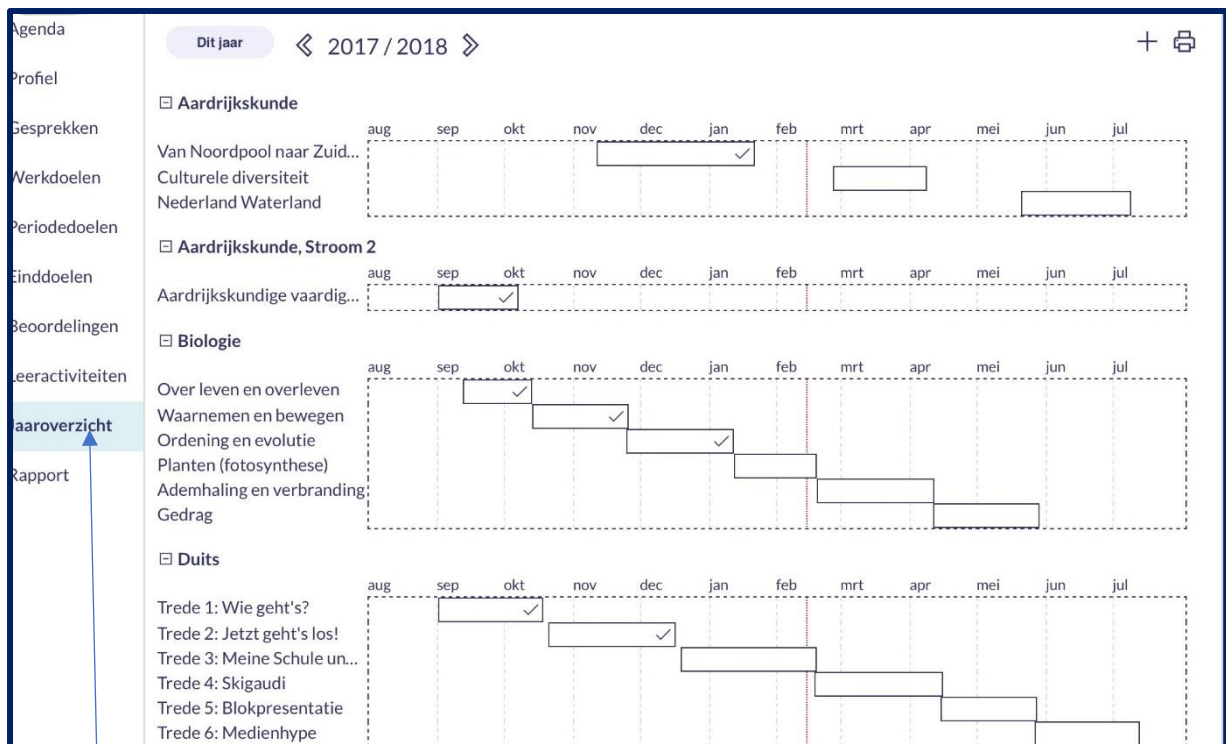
Agenda
Profiel
Gesprekken
Werkdoelen
Periodedoelen
Einddoelen
Beoordelingen
Leeractiviteiten
Jaaroverzicht
Rapport

Dit jaar 《 2017 / 2018 》

+

⊟ Aardrijkskunde

| | aug | sep | okt | nov | dec | jan | feb | mrt | apr | mei | jun | jul |
|---|---|---|---|---|---|---|---|---|---|---|---|---|
| Van Noordpool naar Zuid... | | | | | | ✓ | | | | | | |
| Culturele diversiteit | | | | | | | | | | | | |
| Nederland Waterland | | | | | | | | | | | | |

⊟ Aardrijkskunde, Stroom 2

| | aug | sep | okt | nov | dec | jan | feb | mrt | apr | mei | jun | jul |
|---|---|---|---|---|---|---|---|---|---|---|---|---|
| Aardrijkskundige vaardig... | | | ✓ | | | | | | | | | |

⊟ Biologie

| | aug | sep | okt | nov | dec | jan | feb | mrt | apr | mei | jun | jul |
|---|---|---|---|---|---|---|---|---|---|---|---|---|
| Over leven en overleven | | | ✓ | | | | | | | | | |
| Waarnemen en bewegen | | | | ✓ | | | | | | | | |
| Ordening en evolutie | | | | | | ✓ | | | | | | |
| Planten (fotosynthese) | | | | | | | | | | | | |
| Ademhaling en verbranding | | | | | | | | | | | | |
| Gedrag | | | | | | | | | | | | |

⊟ Duits

| | aug | sep | okt | nov | dec | jan | feb | mrt | apr | mei | jun | jul |
|---|---|---|---|---|---|---|---|---|---|---|---|---|
| Trede 1: Wie geht's? | | | ✓ | | | | | | | | | |
| Trede 2: Jetzt geht's los! | | | | | ✓ | | | | | | | |
| Trede 3: Meine Schule un... | | | | | | | | | | | | |
| Trede 4: Skigaudi | | | | | | | | | | | | |
| Trede 5: Blokpresentatie | | | | | | | | | | | | |
| Trede 6: Medienhype | | | | | | | | | | | | |